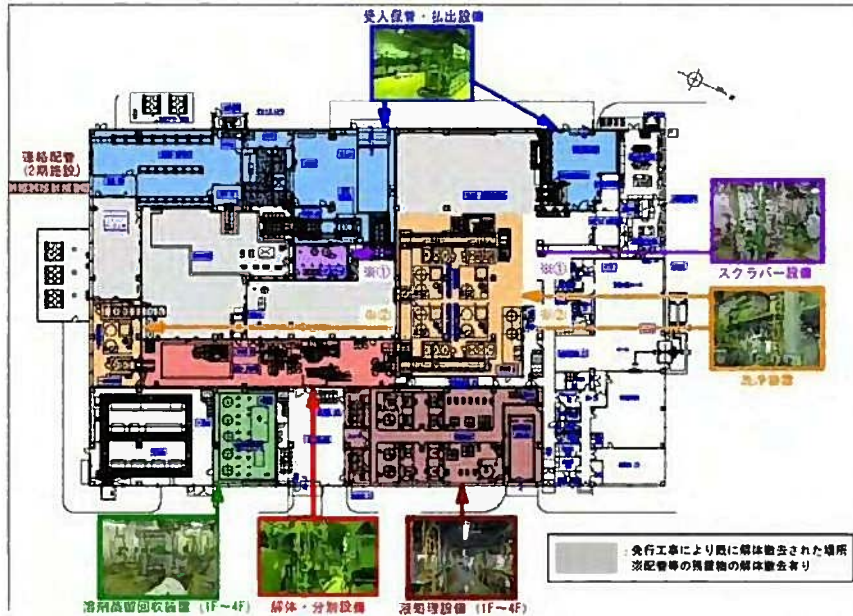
受入保管・払出設備

連絡配管
(2期施設)

※①

※②

※①

※②

スクラバー設備

洗浄設備

溶剤蒸留回収設備 (1F～4F)

解体・分別設備

液処理設備 (1F～4F)

: 先行工事により既に解体撤去された場所
※配管等の残置物の解体撤去有り